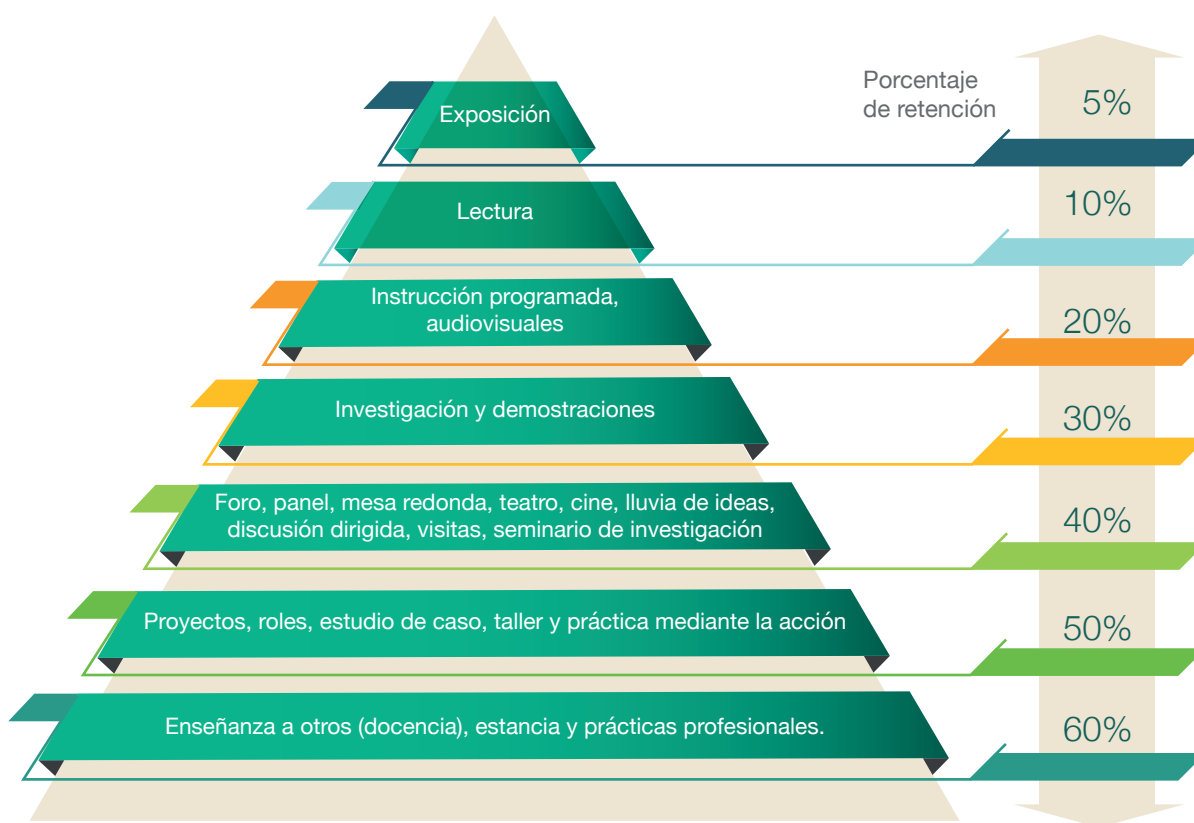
Porcentaje de retención

Exposición 5%

Lectura 10%

Instrucción programada, audiovisuales 20%

Investigación y demostraciones 30%

Foro, panel, mesa redonda, teatro, cine, lluvia de ideas, discusión dirigida, visitas, seminario de investigación 40%

Proyectos, roles, estudio de caso, taller y práctica mediante la acción 50%

Enseñanza a otros (docencia), estancia y prácticas profesionales. 60%